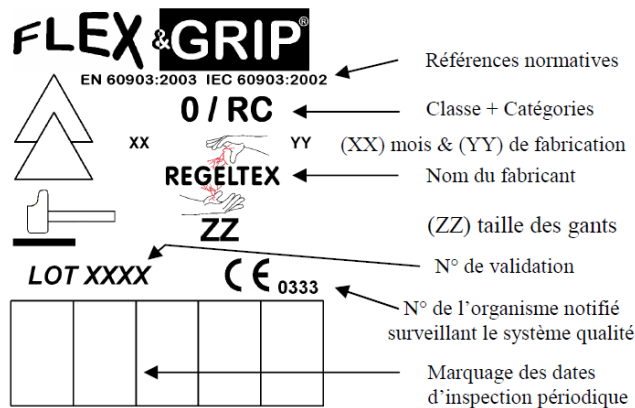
FLEX & GRIP®

EN 60903:2003 IEC 60903:2002

Références normatives

0 / RC

Classe + Catégories

XX YY

(XX) mois & (YY) de fabrication

REGELTEX

Nom du fabricant

ZZ

(ZZ) taille des gants

LOT XXXX

N° de validation

CE 0333

N° de l'organisme notifié surveillant le système qualité

| | | | | |
|---|---|---|---|---|
| | | | | |

Marquage des dates d'inspection périodique